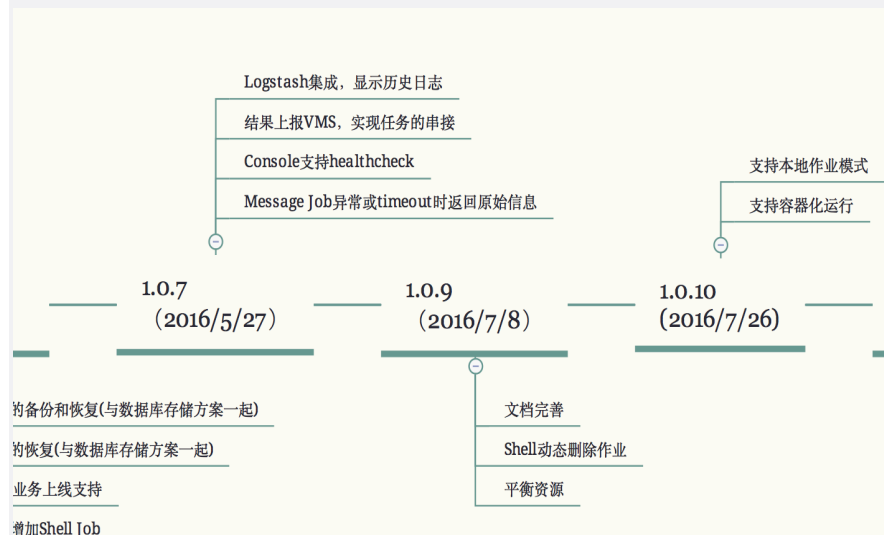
Logstash集成，显示历史日志
结果上报VMS，实现任务的串接
Console支持healthcheck
Message Job异常或timeout时返回原始信息

支持本地作业模式
支持容器化运行

1.0.7
（2016/5/27）

1.0.9
（2016/7/8）

1.0.10
(2016/7/26)

的备份和恢复(与数据库存储方案一起)
的恢复(与数据库存储方案一起)
业务上线支持
增加Shell Job

文档完善
Shell动态删除作业
平衡资源